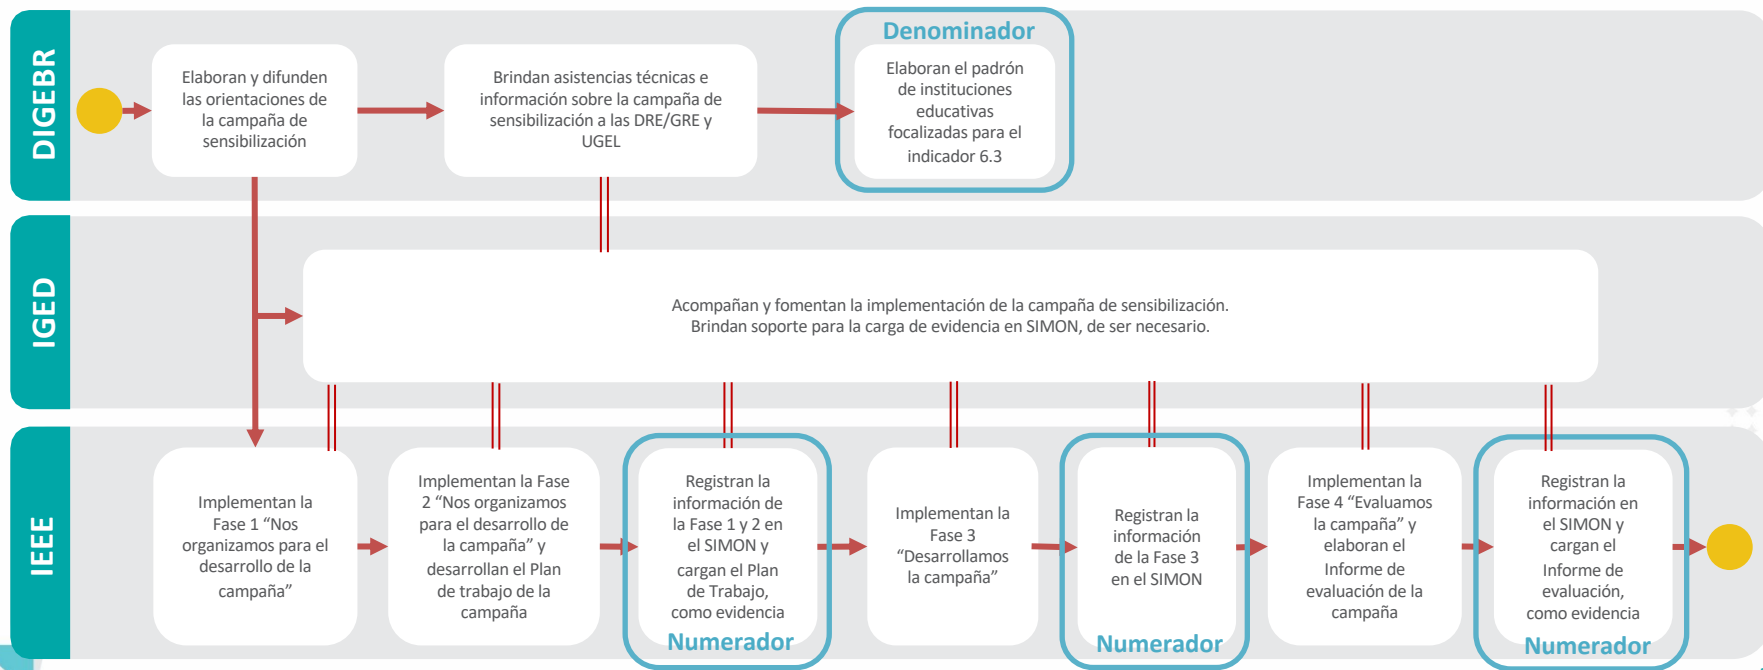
DIGEBR

Elaboran y difunden las orientaciones de la campaña de sensibilización

Brindan asistencias técnicas e información sobre la campaña de sensibilización a las DRE/GRE y UGEL

Denominador

Elaboran el padrón de instituciones educativas focalizadas para el indicador 6.3

IGED

Acompañan y fomentan la implementación de la campaña de sensibilización. Brindan soporte para la carga de evidencia en SIMON, de ser necesario.

IEEE

Implementan la Fase 1 “Nos organizamos para el desarrollo de la campaña”

Implementan la Fase 2 “Nos organizamos para el desarrollo de la campaña” y desarrollan el Plan de trabajo de la campaña

Registran la información de la Fase 1 y 2 en el SIMON y cargan el Plan de Trabajo, como evidencia

Numerador

Implementan la Fase 3 “Desarrollamos la campaña”

Registran la información de la Fase 3 en el SIMON

Numerador

Implementan la Fase 4 “Evaluamos la campaña” y elaboran el Informe de evaluación de la campaña

Registran la información en el SIMON y cargan el Informe de evaluación, como evidencia

Numerador